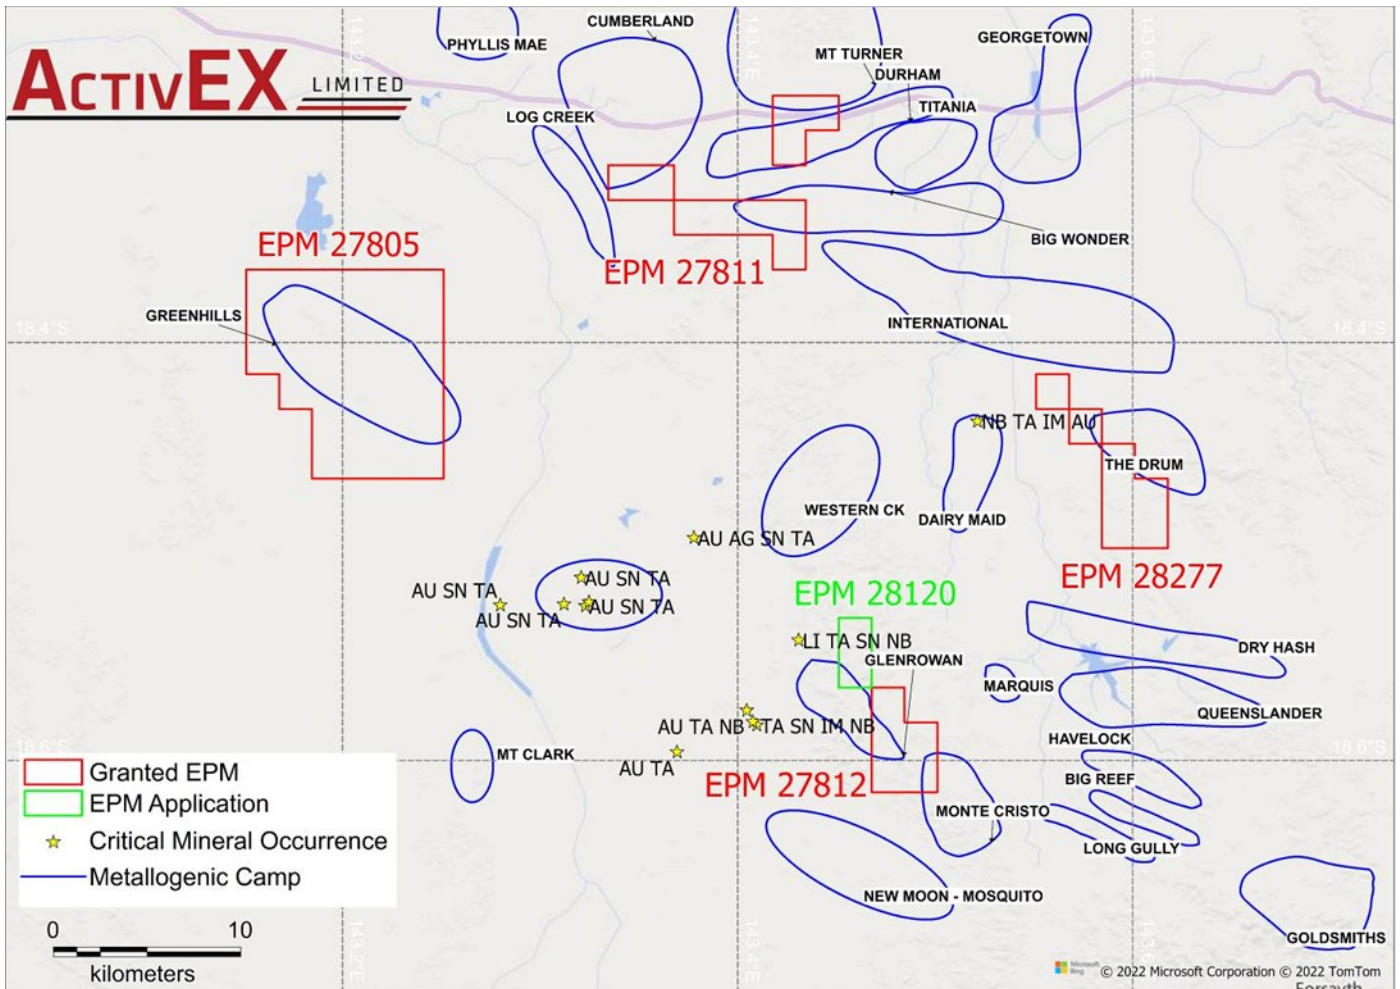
ACTIVEX LIMITED

PHYLLIS MAE
CUMBERLAND
MT TURNER
DURHAM
GEORGETOWN
TITANIA
LOG CREEK
EPM 27805
EPM 27811
BIG WONDER
GREENHILLS
INTERNATIONAL
18.4°S
18.4°S
NB TA IM AU
THE DRUM
WESTERN CK
DAIRY MAID
AU AG SN TA
EPM 28277
AU SN TA
AU SN TA
AU SN TA
AU SN TA
EPM 28120
LI TA SN NB
GLENROWAN
DRY HASH
MARQUIS
QUEENSLANDER
AU TA NB
TA SN IM NB
HAVELOCK
MT CLARK
AU TA
EPM 27812
BIG REEF
MONTE CRISTO
LONG GULLY
NEW MOON - MOSQUITO
GOLDSMITHS
18.6°S
18.6°S
143.2°E
143.4°E
143.6°E

Granted EPM
EPM Application
Critical Mineral Occurrence
Metallogenic Camp

0 10
kilometers

© 2022 Microsoft Corporation © 2022 TomTom